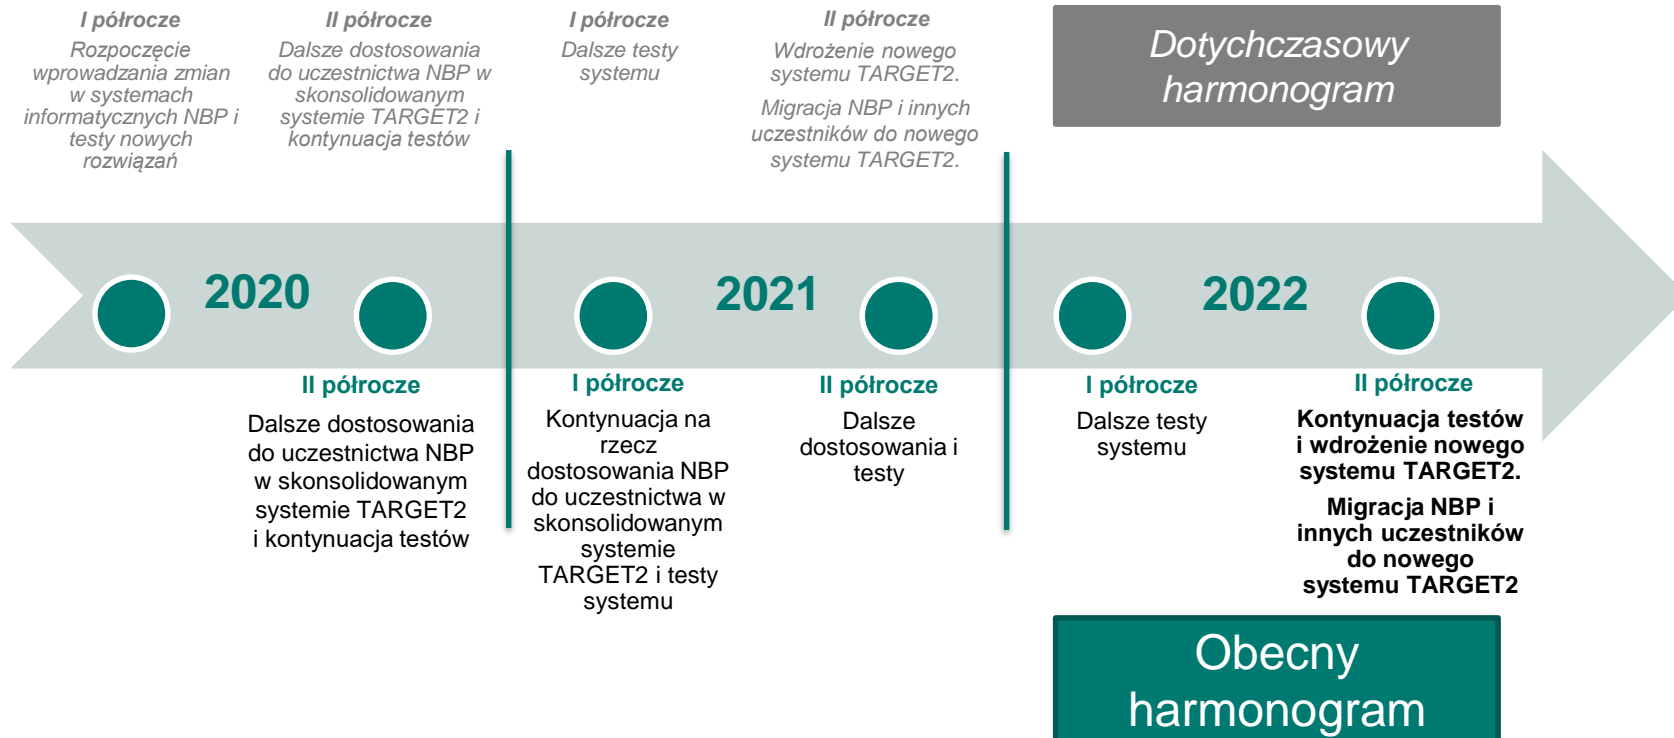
I półrocze
Rozpoczęcie wprowadzania zmian w systemach informatycznych NBP i testy nowych rozwiązań

II półrocze
Dalsze dostosowania do uczestnictwa NBP w skonsolidowanym systemie TARGET2 i kontynuacja testów

I półrocze
Dalsze testy systemu

II półrocze
Wdrożenie nowego systemu TARGET2.

Migracja NBP i innych uczestników do nowego systemu TARGET2.

Dotychczasowy harmonogram

2020

2021

2022

II półrocze
Dalsze dostosowania do uczestnictwa NBP w skonsolidowanym systemie TARGET2 i kontynuacja testów

I półrocze
Kontynuacja na rzecz dostosowania NBP do uczestnictwa w skonsolidowanym systemie TARGET2 i testy systemu

II półrocze
Dalsze dostosowania i testy

I półrocze
Dalsze testy systemu

II półrocze
Kontynuacja testów i wdrożenie nowego systemu TARGET2.

Migracja NBP i innych uczestników do nowego systemu TARGET2

Obecny harmonogram